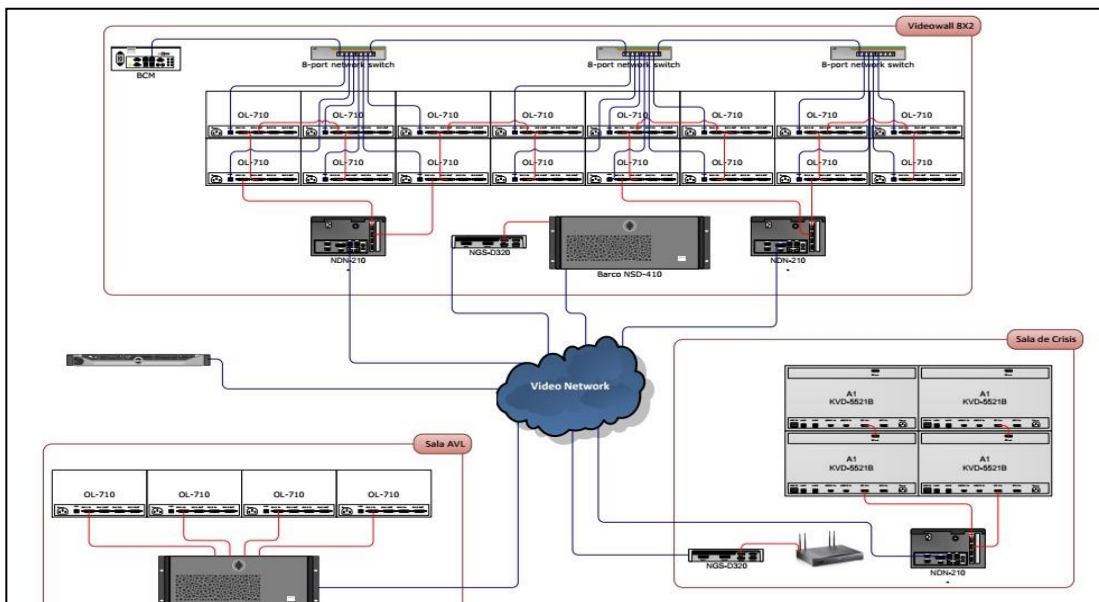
Videowall 8X2

BCM

8-port network switch

8-port network switch

8-port network switch

OL-710

OL-710

OL-710

OL-710

OL-710

OL-710

OL-710

OL-710

OL-710

OL-710

OL-710

OL-710

OL-710

OL-710

OL-710

OL-710

NDN-210

NGS-D320

Barco NSD-410

NDN-210

Video Network

Sala de Crisis

A1
KVD-5521B

A1
KVD-5521B

A1
KVD-5521B

A1
KVD-5521B

Sala AVL

OL-710

OL-710

OL-710

OL-710

NGS-D320

NDN-210